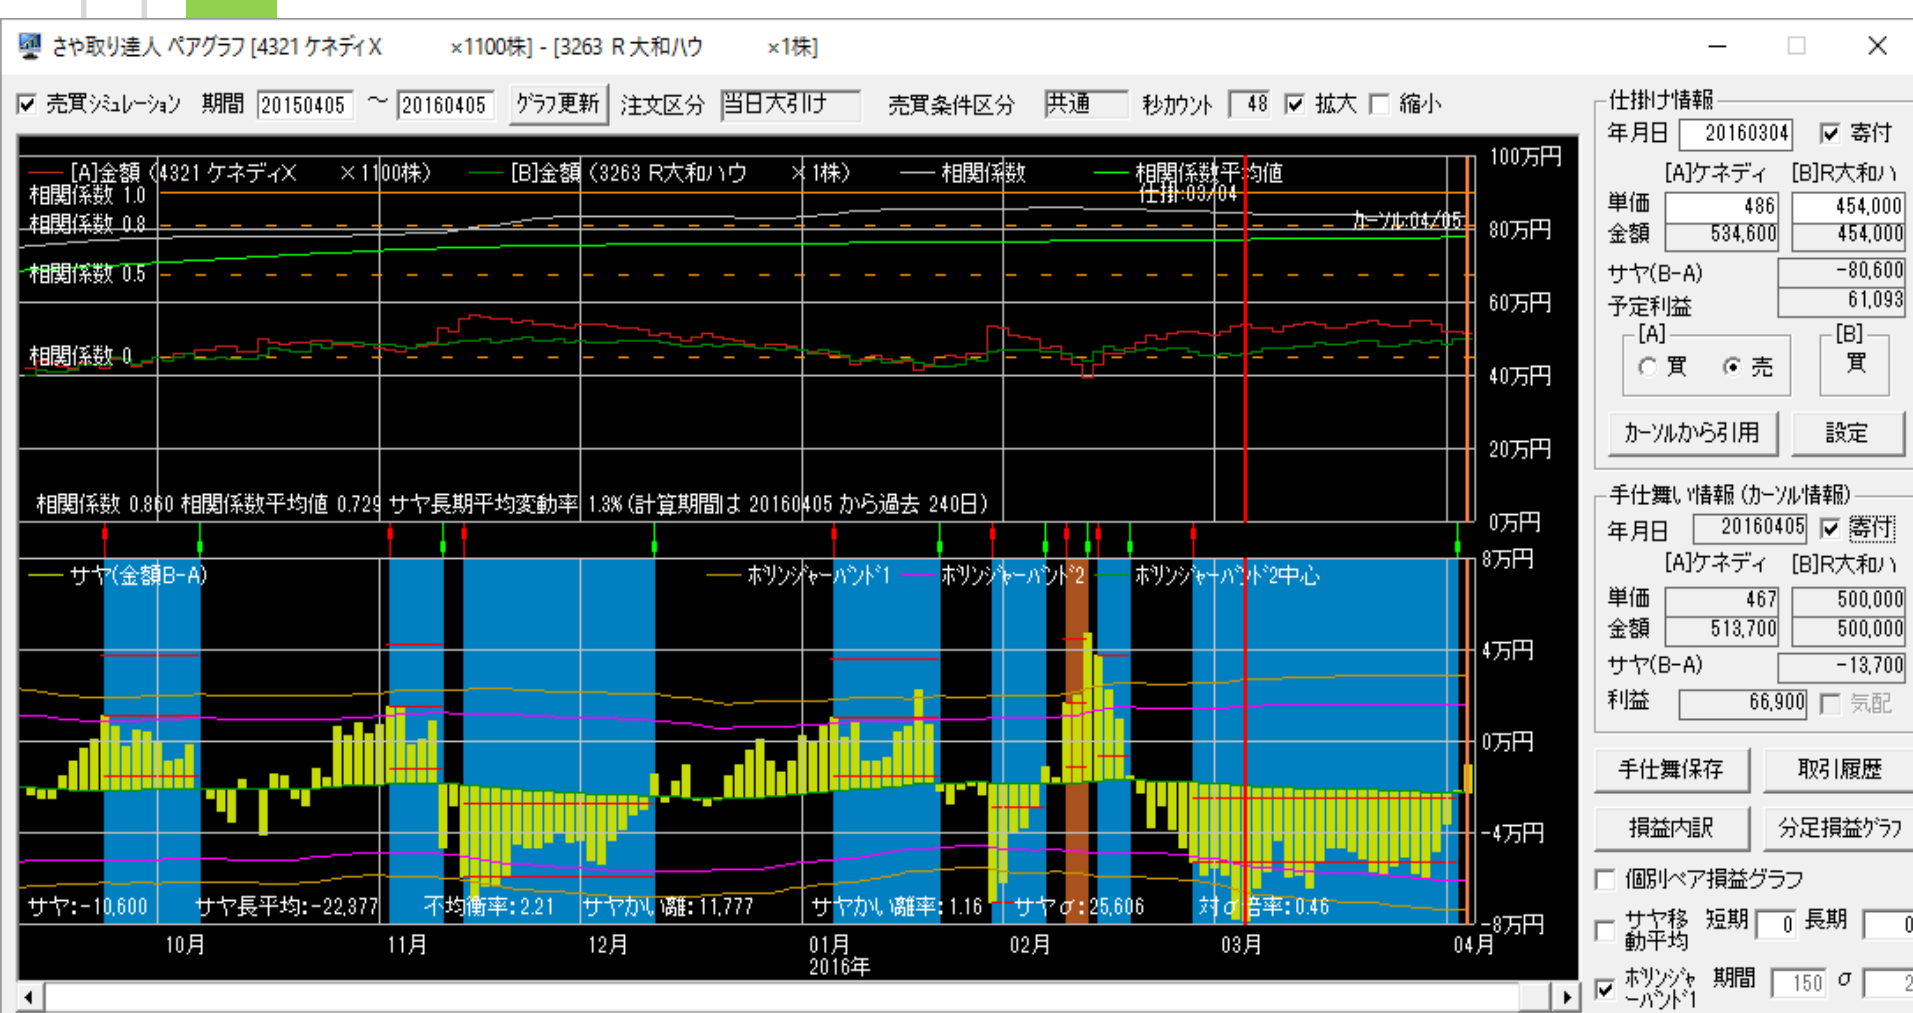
さや取り達人 ペアグラフ [4321 ケネディX ×1100株] - [3263 R大和ハウ ×1株]

売買シミュレーション 期間 20150405 ～ 20160405 グラフ更新 注文区分 当日大引け 売買条件区分 共通 秒カウント 48 拡大 縮小

[A]金額 (4321 ケネディX ×1100株) [B]金額 (3263 R大和ハウ ×1株) 相関係数 相関係数平均値
相関係数 1.0
相関係数 0.8
相関係数 0.5
相関係数 0
仕掛:03/04
カーソル:04/05
100万円
80万円
60万円
40万円
20万円
0万円
相関係数 0.860 相関係数平均値 0.729 サヤ長期平均変動率 1.3% (計算期間は 20160405 から過去 240日)

サヤ(金額B-A) ボリンジャーバンド1 ボリンジャーバンド2 ボリンジャーバンド2中心
8万円
4万円
0万円
-4万円
-8万円
サヤ:-10,600 サヤ長平均:-22,377 不均衡率:2.21 サヤかい離:11,777 サヤかい離率:1.16 サヤσ:25,606 対σ倍率:0.46
10月 11月 12月 01月 2016年 02月 03月 04月

仕掛け情報
年月日 20160304 寄付
[A]ケネディ [B]R大和ハ
単価 486 454,000
金額 534,600 454,000
サヤ(B-A) -80,600
予定利益 61,093
[A] 買 売
[B] 買
カーソルから引用 設定

手仕舞い情報 (カーソル情報)
年月日 20160405 寄付
[A]ケネディ [B]R大和ハ
単価 467 500,000
金額 513,700 500,000
サヤ(B-A) -13,700
利益 66,900 気配
手仕舞保存 取引履歴
損益内訳 分足損益グラフ
個別ペア損益グラフ
サヤ移動平均 短期 0 長期 0
ボリンジャーバンド1 期間 150 σ 2